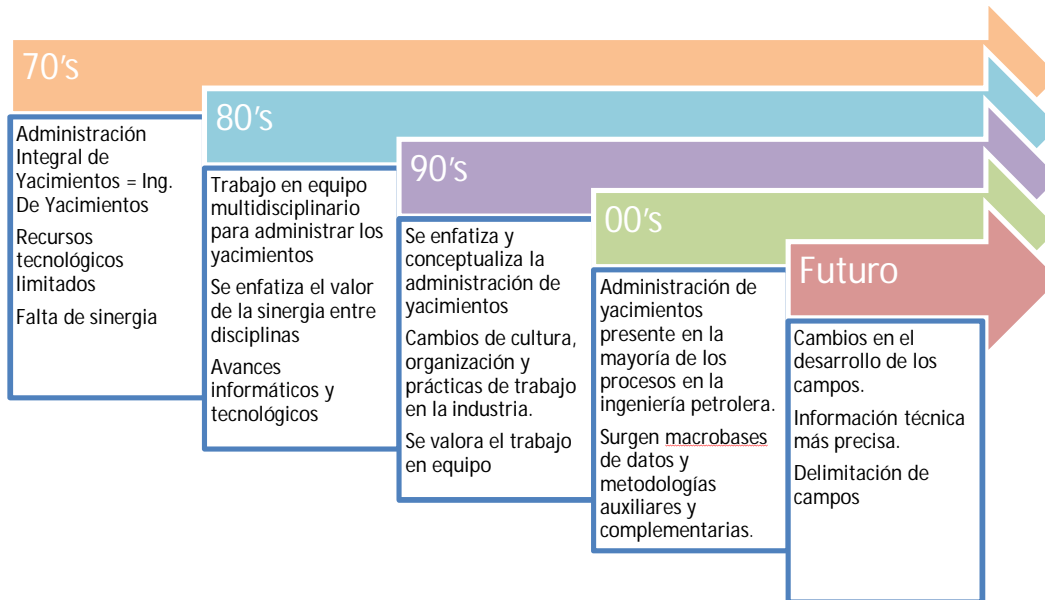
70’s

Administración Integral de Yacimientos = Ing. De Yacimientos

Recursos tecnológicos limitados

Falta de sinergia

80’s

Trabajo en equipo multidisciplinario para administrar los yacimientos

Se enfatiza el valor de la sinergia entre disciplinas

Avances informáticos y tecnológicos

90’s

Se enfatiza y conceptualiza la administración de yacimientos

Cambios de cultura, organización y prácticas de trabajo en la industria.

Se valora el trabajo en equipo

00’s

Administración de yacimientos presente en la mayoría de los procesos en la ingeniería petrolera.

Surgen macrobases de datos y metodologías auxiliares y complementarias.

Futuro

Cambios en el desarrollo de los campos.

Información técnica más precisa.

Delimitación de campos